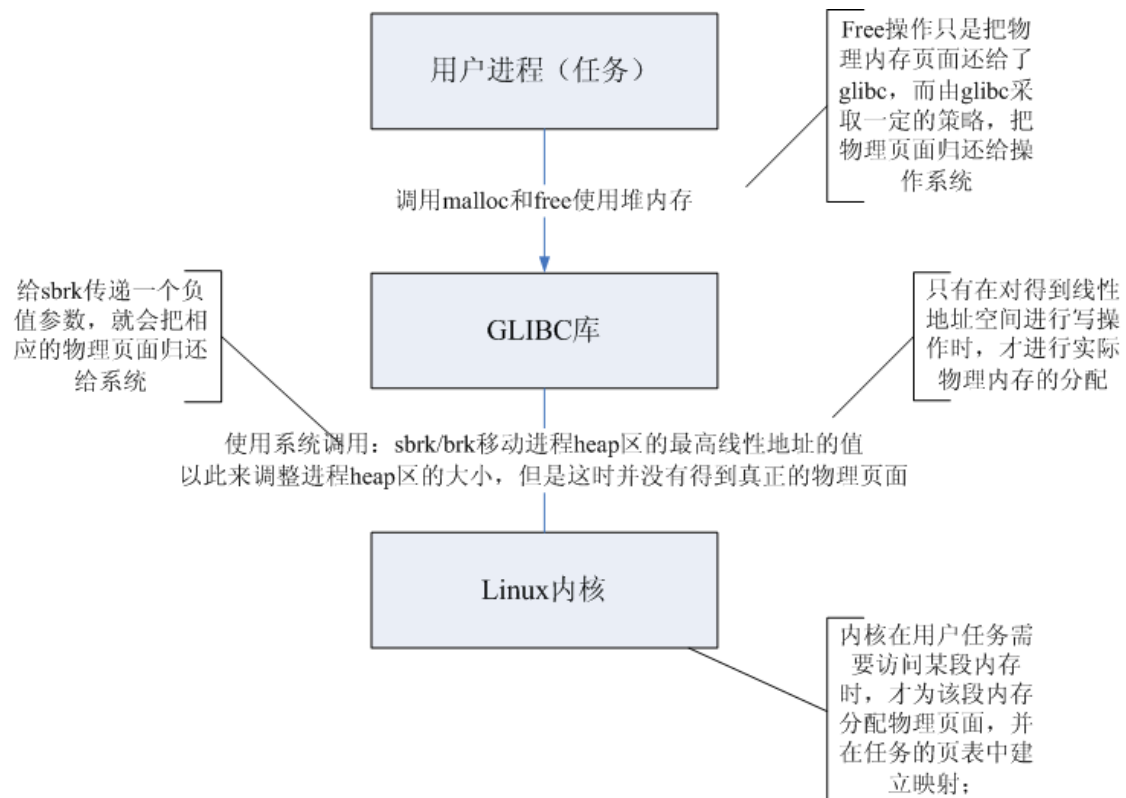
用户进程（任务）

Free操作只是把物理内存页面还给了glibc，而由glibc采取一定的策略，把物理页面归还给操作系统

调用malloc和free使用堆内存

给sbrk传递一个负值参数，就会把相应的物理页面归还给系统

GLIBC库

只有在对得到线性地址空间进行写操作时，才进行实际物理内存的分配

使用系统调用：sbrk/brk移动进程heap区的最高线性地址的值
以此来调整进程heap区的大小，但是这时并没有得到真正的物理页面

Linux内核

内核在用户任务需要访问某段内存时，才为该段内存分配物理页面，并在任务的页表中建立映射；